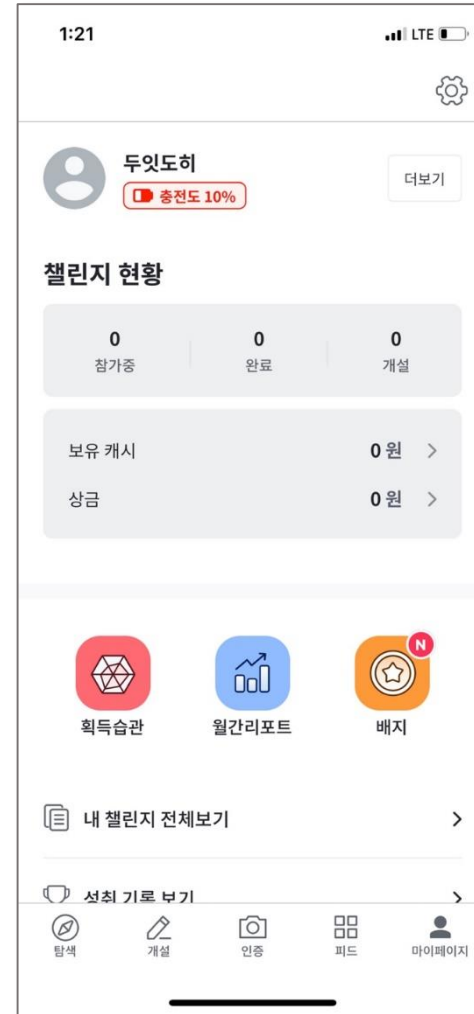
1:21

LTE

두잇도히
충전도 10%

더보기

챌린지 현황

| 0 | 0 | 0 |
|---|---|---|
| 참가중 | 완료 | 개설 |

보유 캐시 0 원 >

상금 0 원 >

N

획득습관

월간리포트

배지

내 챌린지 전체보기 >

성취 기록 보기 >

탐색 개설 인증 피드 마이페이지